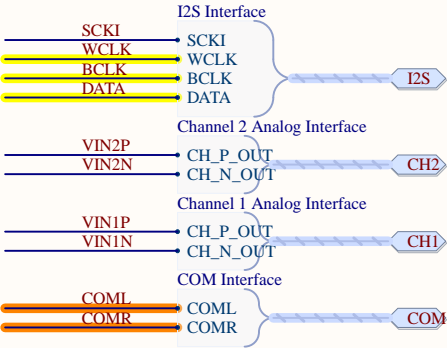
I2S Interface
SCKI
SCKI
WCLK
WCLK
BCLK
BCLK
DATA
DATA
I2S

Channel 2 Analog Interface
VIN2P
CH_P_OUT
VIN2N
CH_N_OUT
CH2

Channel 1 Analog Interface
VIN1P
CH_P_OUT
VIN1N
CH_N_OUT
CH1

COM Interface
COML
COML
COMR
COMR
COM